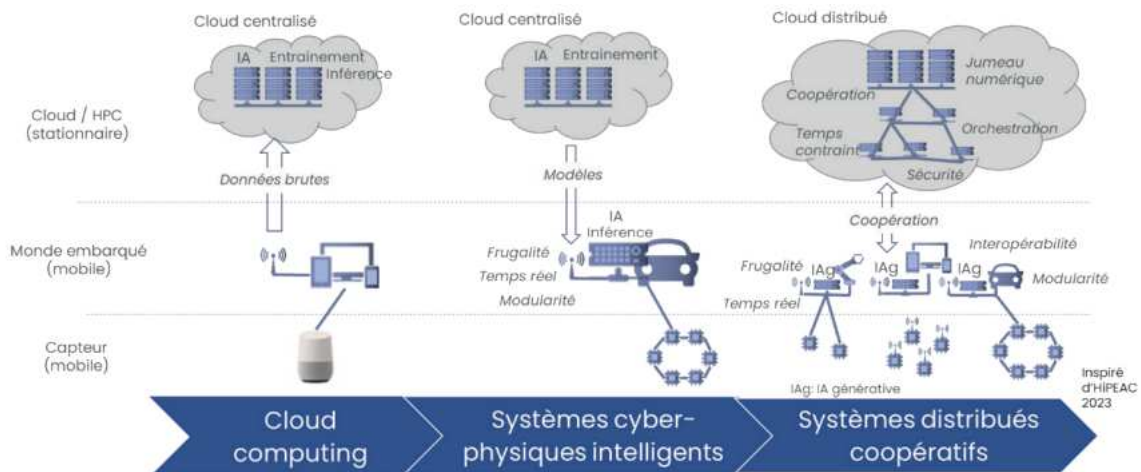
Cloud centralisé

IA Entrainement Inférence

Cloud centralisé

IA Entrainement

Cloud distribué

Jumeau numérique

Coopération

Temps contraint

Orchestration

Sécurité

Cloud / HPC (stationnaire)

Données brutes

Modèles

Coopération

Monde embarqué (mobile)

IA Inférence

Frugalité

Temps réel

Modularité

Frugalité

IAg

Temps réel

IAg

Interopérabilité

IAg

Modularité

Capteur (mobile)

IAg: IA générative

Inspiré d'HIPEAC 2023

Cloud computing

Systèmes cyber-physiques intelligents

Systèmes distribués coopératifs